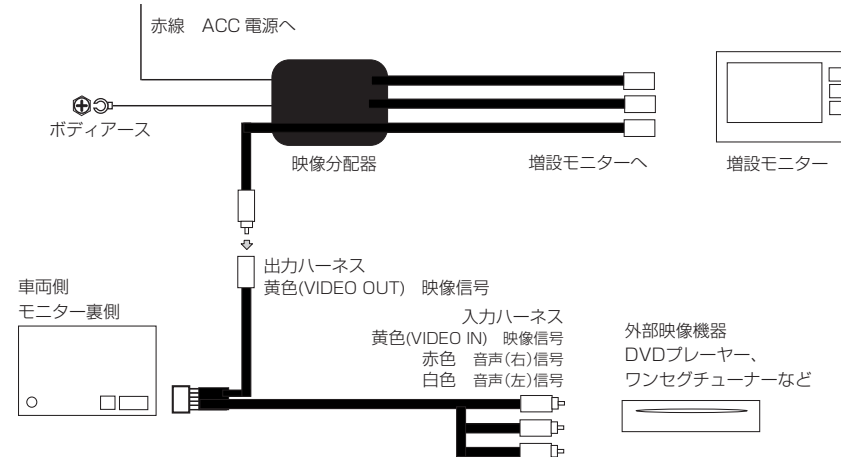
赤線　ACC 電源へ

ボディアース

映像分配器

増設モニターへ

増設モニター

出力ハーネス
黄色(VIDEO OUT)　映像信号

車両側
モニター裏側

入力ハーネス
黄色(VIDEO IN)　映像信号
赤色　音声(右)信号
白色　音声(左)信号

外部映像機器
DVDプレーヤー、
ワンセグチューナーなど